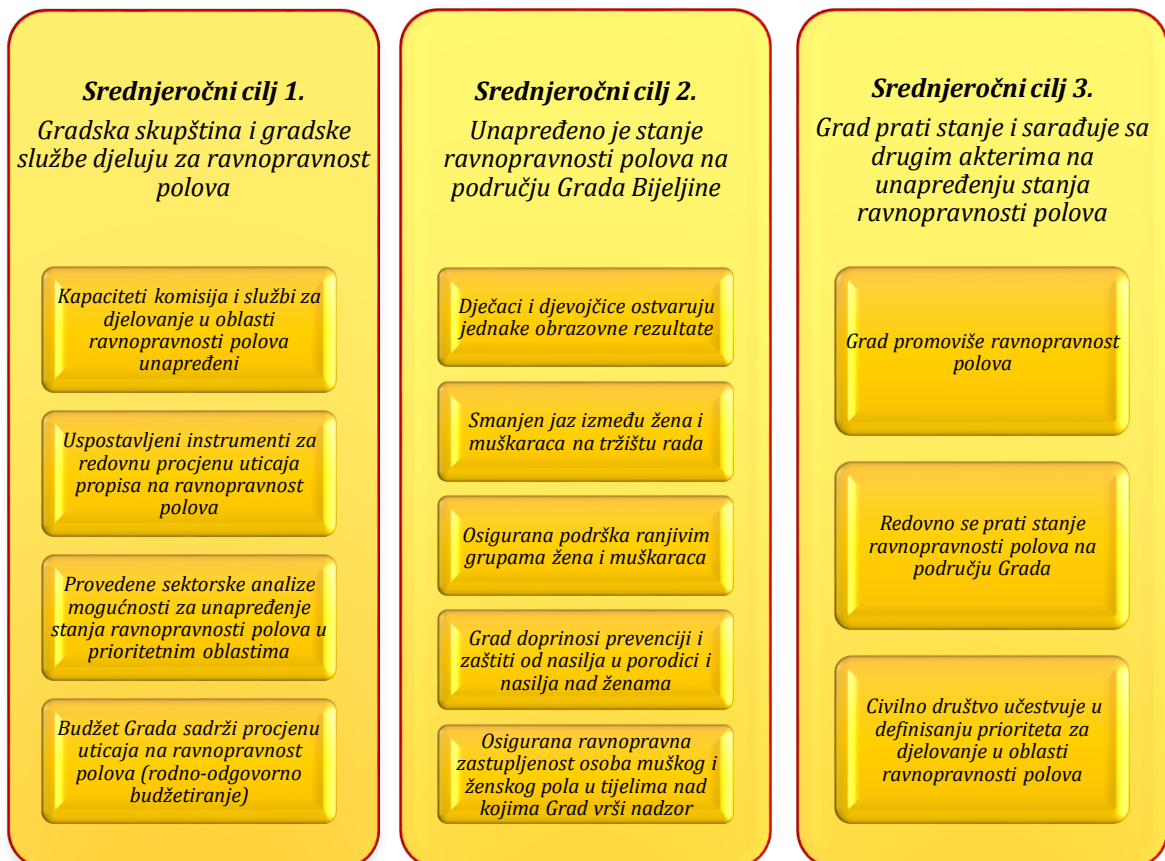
Srednjeročni cilj 1.

Gradska skupština i gradske službe djeluju za ravnopravnost polova

Kapaciteti komisija i službi za djelovanje u oblasti ravnopravnosti polova unapređeni

Uspostavljeni instrumenti za redovnu procjenu uticaja propisa na ravnopravnost polova

Provedene sektorske analize mogućnosti za unapređenje stanja ravnopravnosti polova u prioritetnim oblastima

Budžet Grada sadrži procjenu uticaja na ravnopravnost polova (rodno-odgovorno budžetiranje)

Srednjeročni cilj 2.

Unapređeno je stanje ravnopravnosti polova na području Grada Bijeljine

Dječaci i djevojčice ostvaruju jednake obrazovne rezultate

Smanjen jaz između žena i muškaraca na tržištu rada

Osigurana podrška ranjivim grupama žena i muškaraca

Grad doprinosi prevenciji i zaštiti od nasilja u porodici i nasilja nad ženama

Osigurana ravnopravna zastupljenost osoba muškog i ženskog pola u tijelima nad kojima Grad vrši nadzor

Srednjeročni cilj 3.

Grad prati stanje i sarađuje sa drugim akterima na unapređenju stanja ravnopravnosti polova

Grad promoviše ravnopravnost polova

Redovno se prati stanje ravnopravnosti polova na području Grada

Civilno društvo učestvuje u definisanju prioriteta za djelovanje u oblasti ravnopravnosti polova